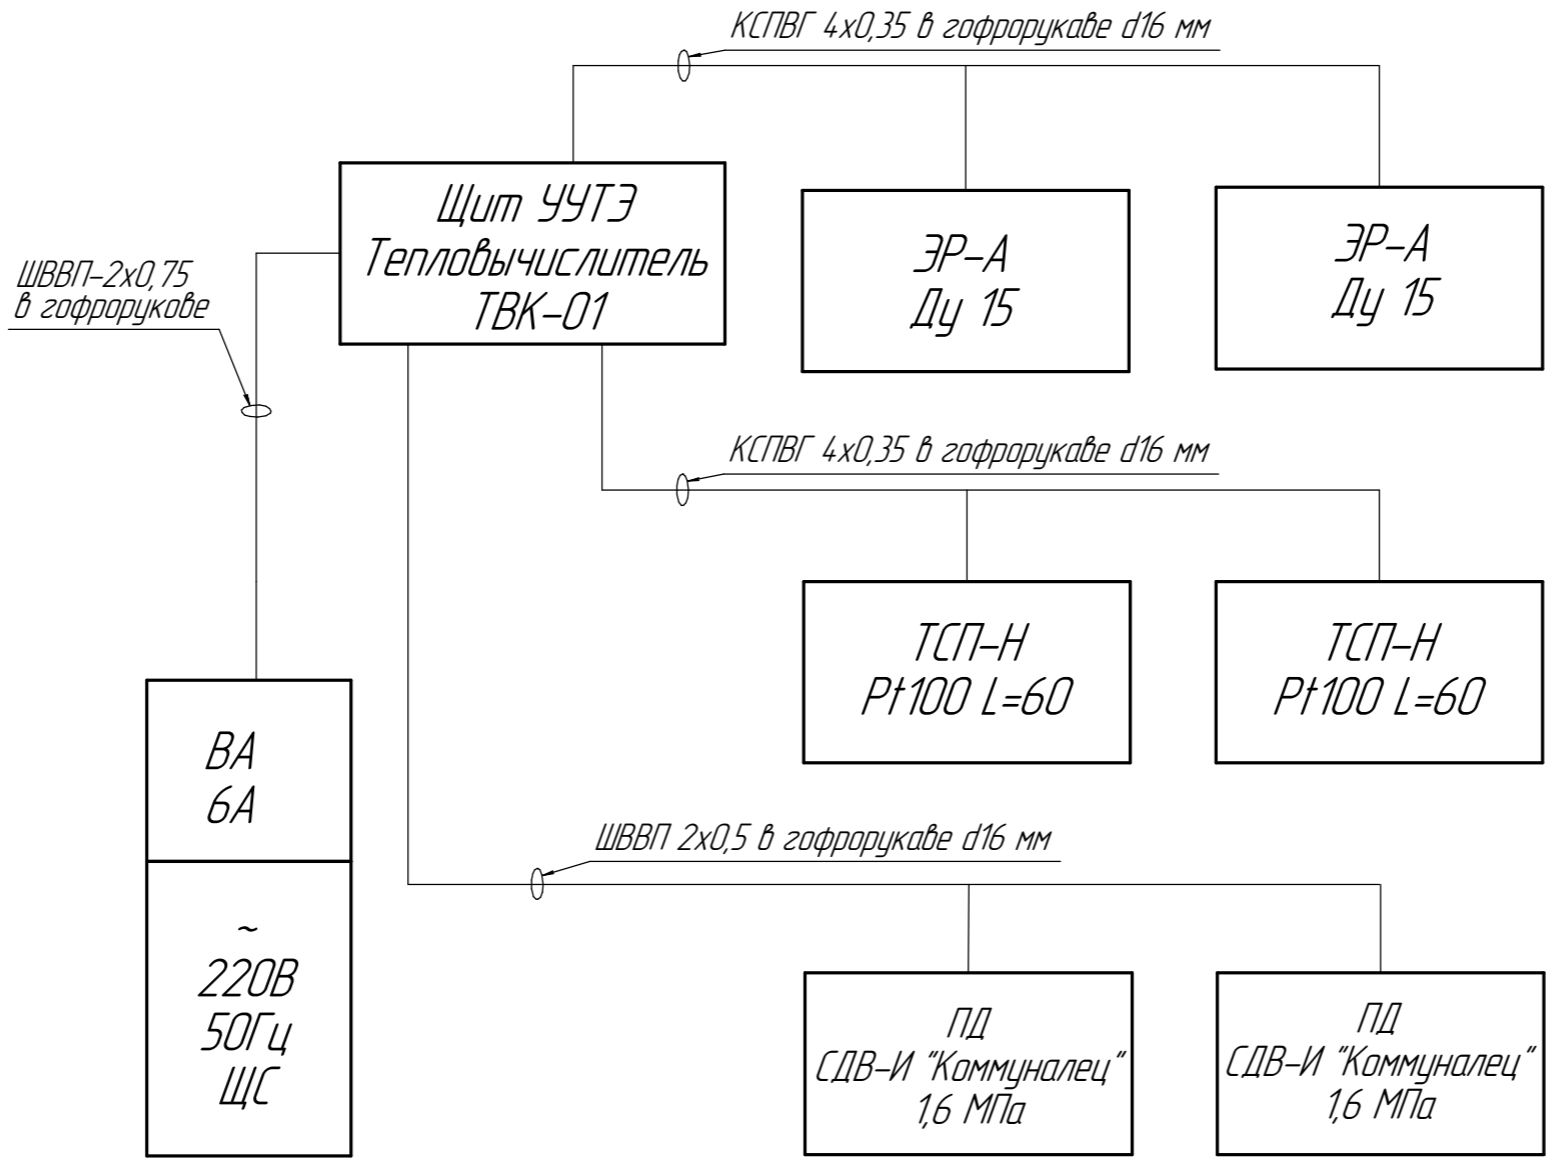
КСПВГ 4х0,35 в гофрорукаве d16 мм

Щит УУТЭ
Тепловычислитель
ТВК-01

ЭР-А
Ду 15

ЭР-А
Ду 15

ШВВП-2х0,75
в гофрорукаве

КСПВГ 4х0,35 в гофрорукаве d16 мм

ТСП-Н
Pt100 L=60

ТСП-Н
Pt100 L=60

ВА
6А

~
220В
50Гц
ЩС

ШВВП 2х0,5 в гофрорукаве d16 мм

ПД
СДВ-И "Коммуналец"
1,6 МПа

ПД
СДВ-И "Коммуналец"
1,6 МПа